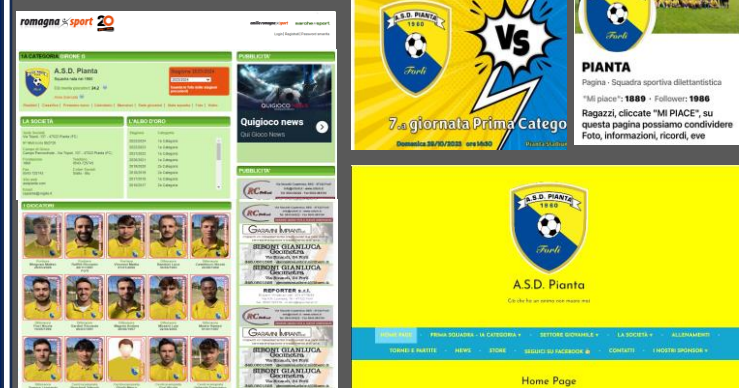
romagna sport 20

1A CATEGORIA GIRONE

A.S.D. Pianta

PUBBLICITA'

QUIGIOCO NEWS

Quigioco news
Qui Gioco News

PUBBLICITA'

LA SOCIETÀ

L'ALBO D'ORO

I GIOCATORI

A.S.D. PIANTA

Forlì

VS

7 giornata Prima Catego

Domenica 26/10/2023 ore 14:30

PIANTA

Pagina · Squadra sportiva dilettantistica

"Mi piace": 1889 · Follower: 1986

Ragazzi, cliccate "MI PIACE", su questa pagina possiamo condividere Foto, informazioni, ricordi, eve

A.S.D. PIANTA
1960
Forlì

A.S.D. Pianta

HOME PAGE | PRIMA SQUADRA - 1A CATEGORIA | SETTORE GIOVANILE | LA SOCIETÀ | ALLENAMENTI | TORNEI E PARTITE | NEWS | STORE | SEGUICI SU FACEBOOK | CONTATTI | I NOSTRI SPONSOR

Home Page